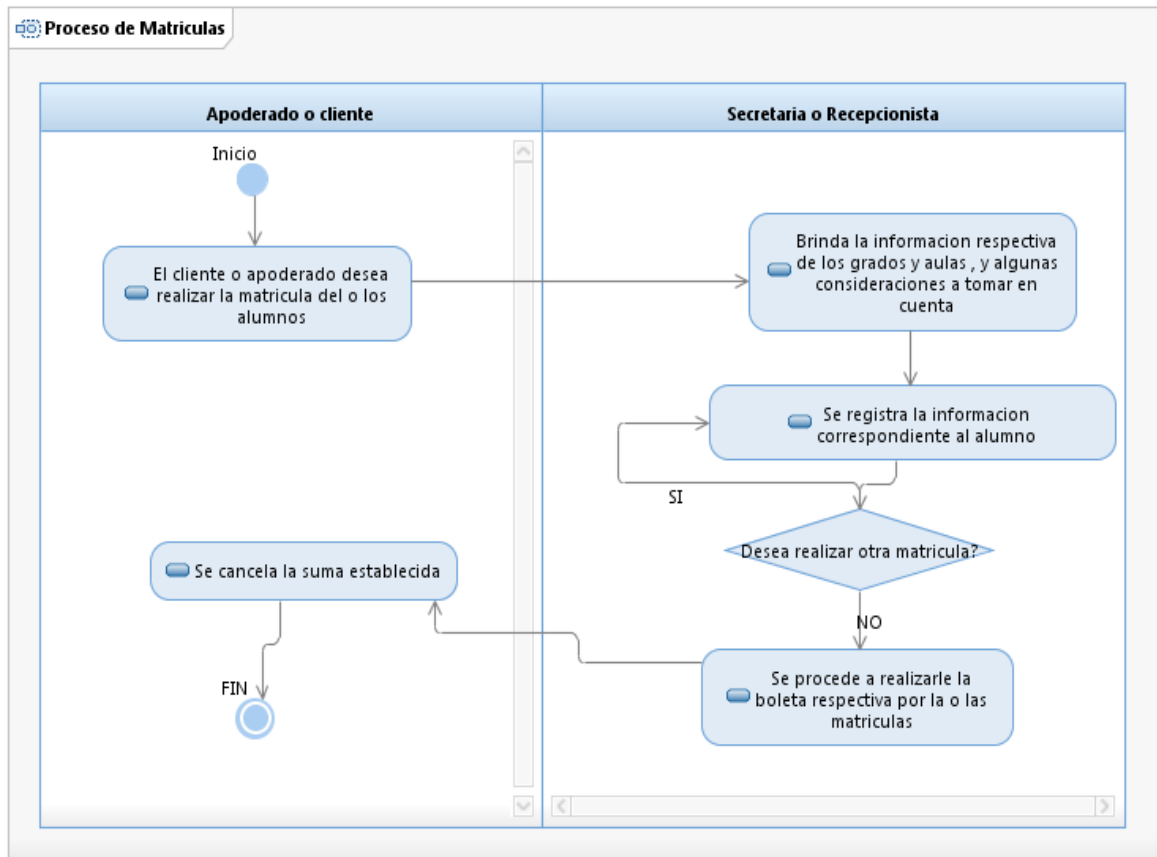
Proceso de Matriculas

| Apoderado o cliente | Secretaria o Recepcionista |
|---|---|

Inicio

El cliente o apoderado desea realizar la matricula del o los alumnos

Brinda la informacion respectiva de los grados y aulas , y algunas consideraciones a tomar en cuenta

Se registra la informacion correspondiente al alumno

SI

Desea realizar otra matricula?

NO

Se cancela la suma establecida

Se procede a realizarle la boleta respectiva por la o las matriculas

FIN